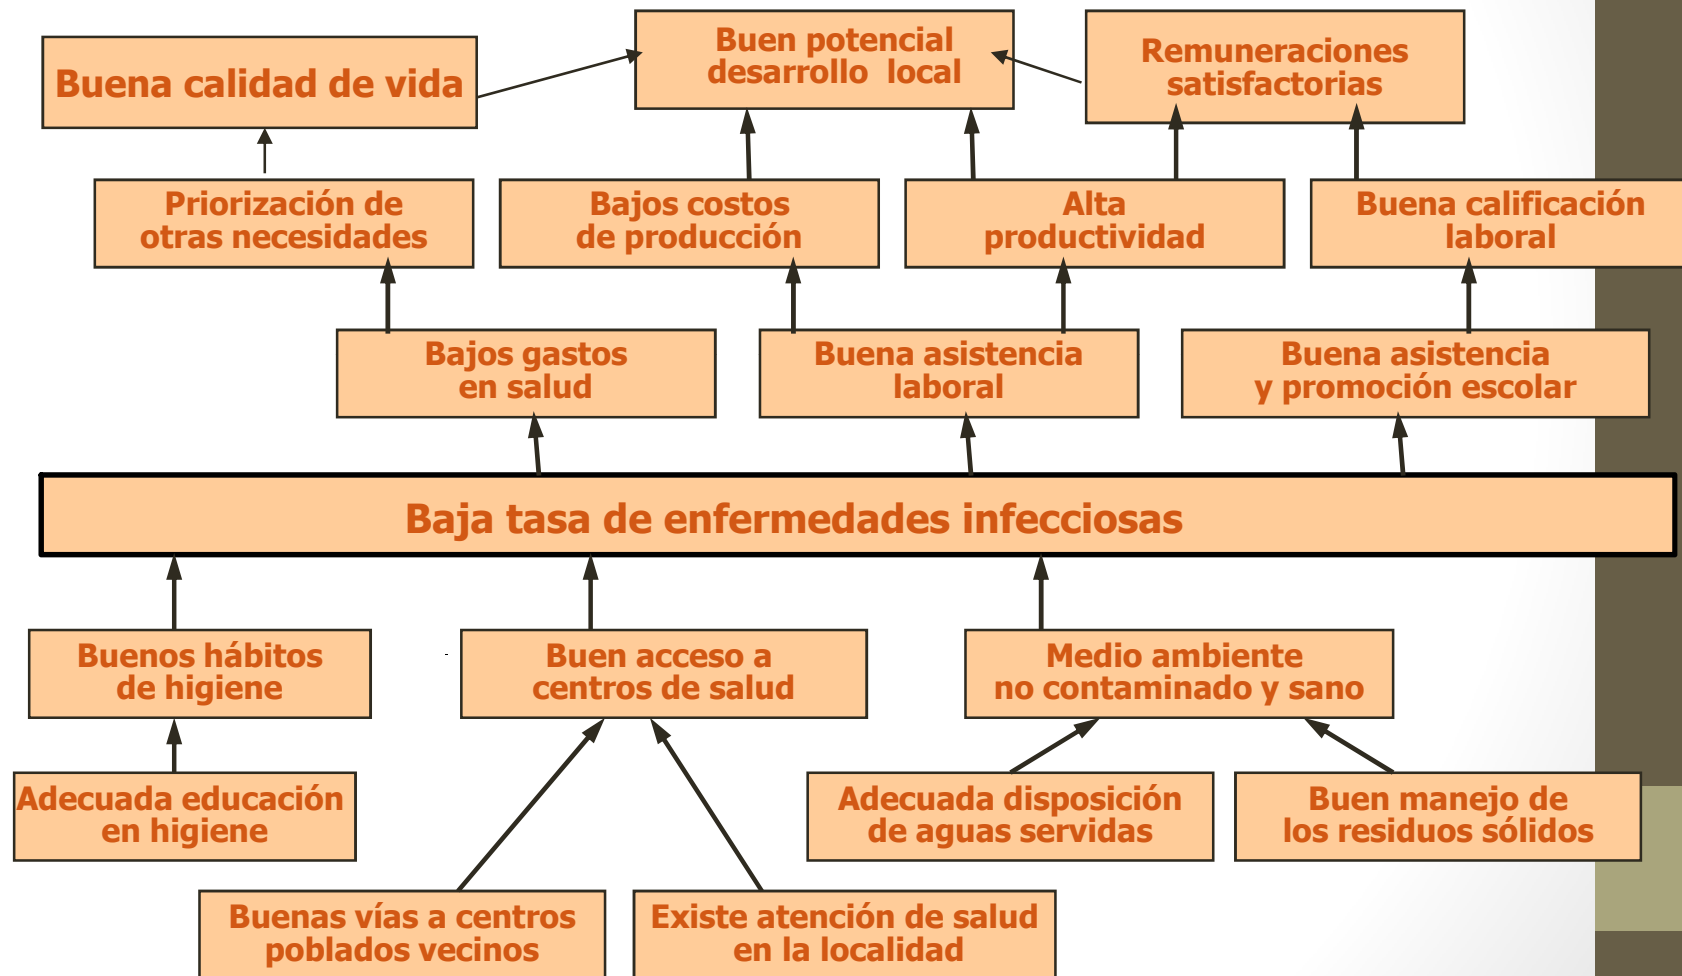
Buena calidad de vida

Buen potencial desarrollo local

Remuneraciones satisfactorias

Priorización de otras necesidades

Bajos costos de producción

Alta productividad

Buena calificación laboral

Bajos gastos en salud

Buena asistencia laboral

Buena asistencia y promoción escolar

Baja tasa de enfermedades infecciosas

Buenos hábitos de higiene

Buen acceso a centros de salud

Medio ambiente no contaminado y sano

Adecuada educación en higiene

Adecuada disposición de aguas servidas

Buen manejo de los residuos sólidos

Buenas vías a centros poblados vecinos

Existe atención de salud en la localidad